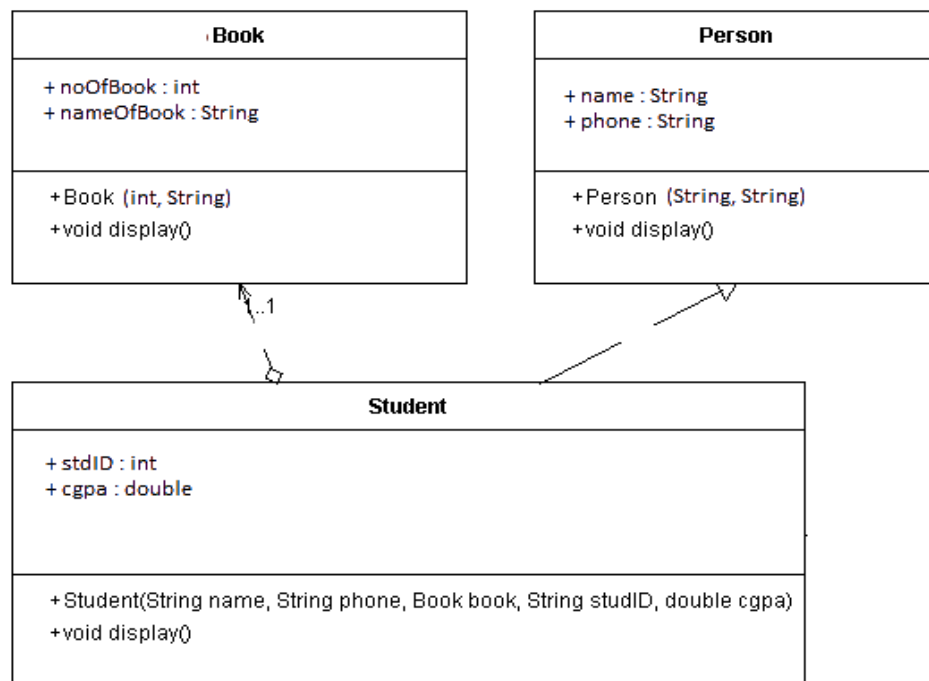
Book

+ noOfBook : int
+ nameOfBook : String

+Book (int, String)
+void display()

Person

+ name : String
+ phone : String

+Person (String, String)
+void display()

1..1

Student

+ stdID : int
+ cgpa : double

+Student(String name, String phone, Book book, String studID, double cgpa)
+void display()